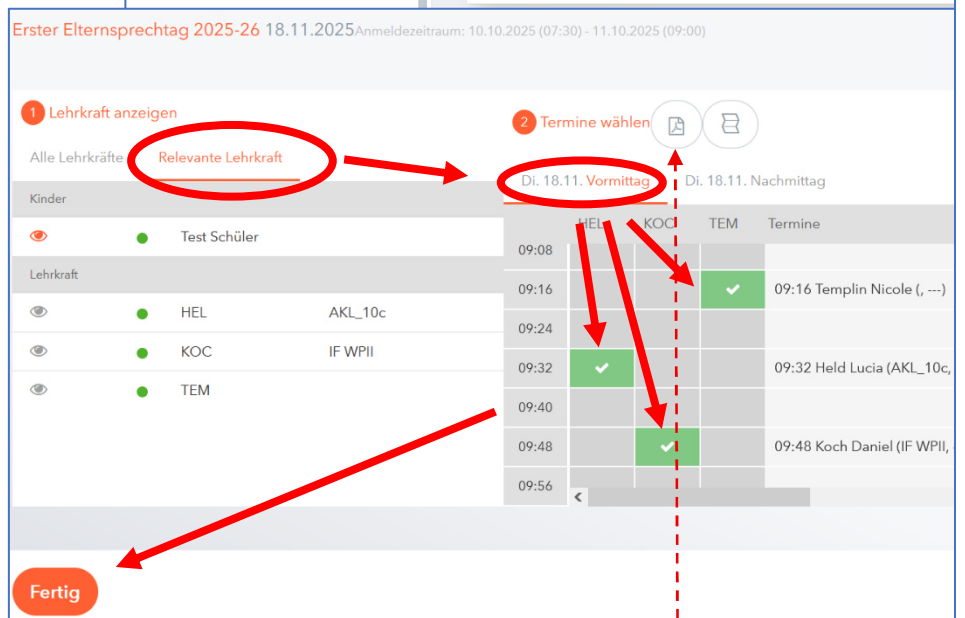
Erster Elternsprechtag 2025-26 18.11.2025 Anmeldezeitraum: 10.10.2025 (07:30) - 11.10.2025 (09:00)

1 Lehrkraft anzeigen

Alle Lehrkräfte Relevante Lehrkraft

Kinder

Test Schüler

Lehrkraft

| | | |
|---|---|---|
| HEL | AKL_10c |
| KOC | IF WPII |
| TEM | |

2 Termine wählen

Di. 18.11. Vormittag Di. 18.11. Nachmittag

| | HEL | KOC | TEM | Termine |
|---|---|---|---|---|
| 09:08 | | | | |
| 09:16 | | | ✔ | 09:16 Templin Nicole (, ---) |
| 09:24 | | | | |
| 09:32 | ✔ | | | 09:32 Held Lucia (AKL_10c, |
| 09:40 | | | | |
| 09:48 | | ✔ | | 09:48 Koch Daniel (IF WPII, |
| 09:56 | | | | |

Fertig